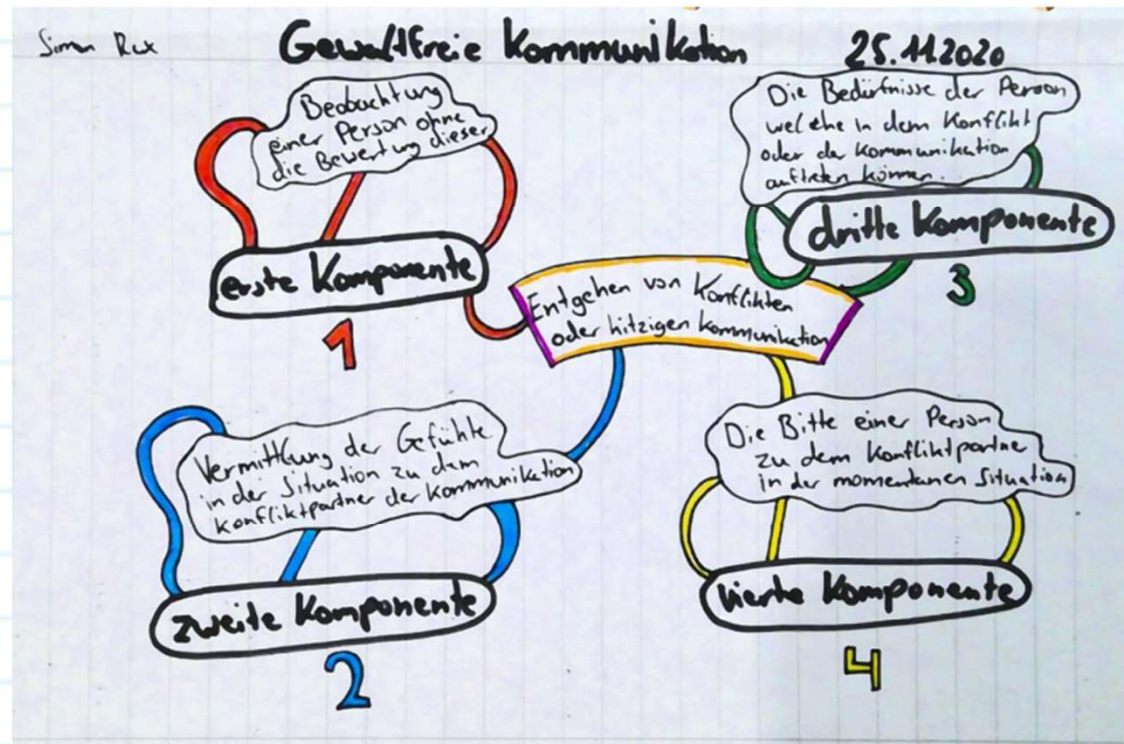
Simon Rux

Gewaltfreie Kommunikation 25.11.2020

Entgehen von Konflikten oder hitzigen Kommunikation

Beobachtung einer Person ohne die Bewertung dieser

erste Komponente

1

Die Bedürfnisse der Person welche in dem Konflikt oder der Kommunikation auftreten können.

dritte Komponente

3

Vermittlung der Gefühle in der Situation zu dem Konfliktpartner der Kommunikation

zweite Komponente

2

Die Bitte einer Person zu dem Konfliktpartner in der momentanen Situation

vierte Komponente

4